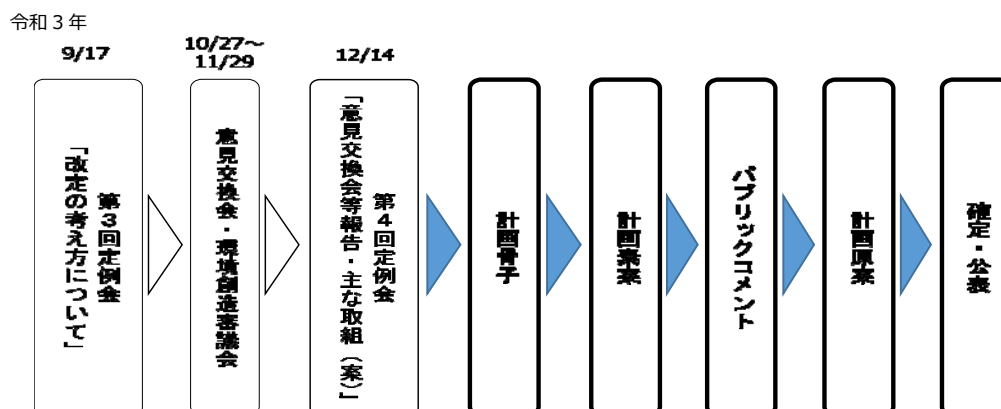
令和３年

9/17

第３回定例会
「改定の考え方について」

10/27～11/29

意見交換会・環境創造審議会

12/14

第４回定例会
「意見交換会等報告・主な取組（案）」

計画骨子

計画素案

パブリックコメント

計画原案

確定・公表